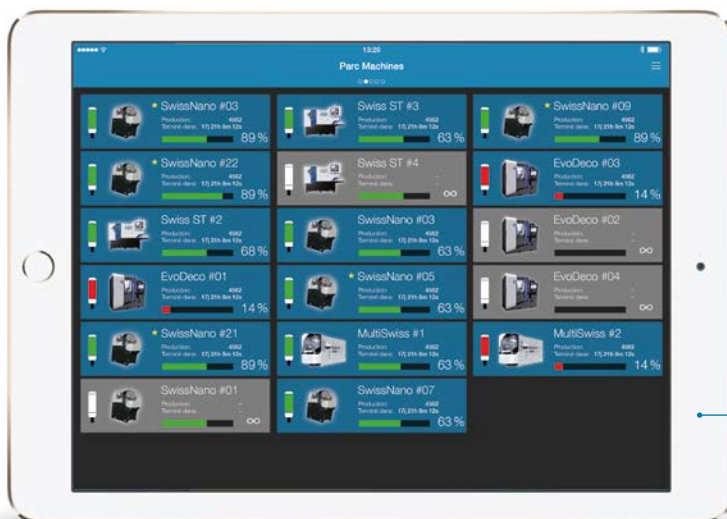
13:20

Parc Machines

SwissNano #03
Production: 4562
Terminé dans: 17j 21h 8m 12s
89 %

Swiss ST #3
Production: 4562
Terminé dans: 17j 21h 8m 12s
63 %

SwissNano #09
Production: 4562
Terminé dans: 17j 21h 8m 12s
89 %

SwissNano #22
Production: 4562
Terminé dans: 17j 21h 8m 12s
89 %

Swiss ST #4
Production: -
Terminé dans: -
∞

EvoDeco #03
Production: 4562
Terminé dans: 17j 21h 8m 12s
14 %

Swiss ST #2
Production: 4562
Terminé dans: 17j 21h 8m 12s
68 %

SwissNano #03
Production: 4562
Terminé dans: 17j 21h 8m 12s
63 %

EvoDeco #02
Production: -
Terminé dans: -
∞

EvoDeco #01
Production: 4562
Terminé dans: 17j 21h 8m 12s
14 %

SwissNano #05
Production: 4562
Terminé dans: 17j 21h 8m 12s
63 %

EvoDeco #04
Production: -
Terminé dans: -
∞

SwissNano #21
Production: 4562
Terminé dans: 17j 21h 8m 12s
89 %

MultiSwiss #1
Production: 4562
Terminé dans: 17j 21h 8m 12s
63 %

MultiSwiss #2
Production: 4562
Terminé dans: 17j 21h 8m 12s
14 %

SwissNano #01
Production: -
Terminé dans: -
∞

SwissNano #07
Production: 4562
Terminé dans: 17j 21h 8m 12s
63 %